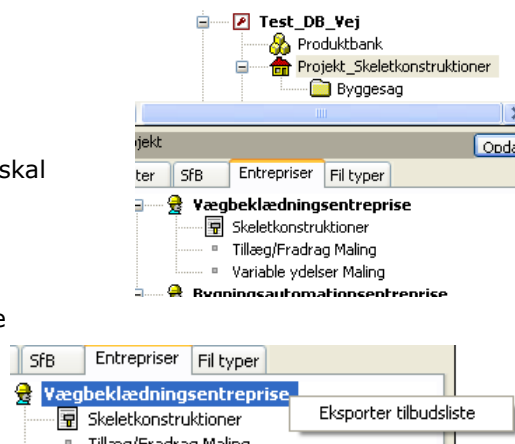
Test_DB_Vej
Produktbank
Projekt_Skeletkonstruktioner
Byggesag

skal

ojekt
Opda
ter
SfB
Entrepriser
Fil typer
Vægbeklædningsentreprise
Skeletkonstruktioner
Tillæg/Fradrag Maling
Variable ydelser Maling
Bygningsautomationsentreprise

e

SfB
Entrepriser
Fil typer
Vægbeklædningsentreprise
Skeletkonstruktioner
Eksporter tilbudsliste
Tillæg/Fradrag Maling